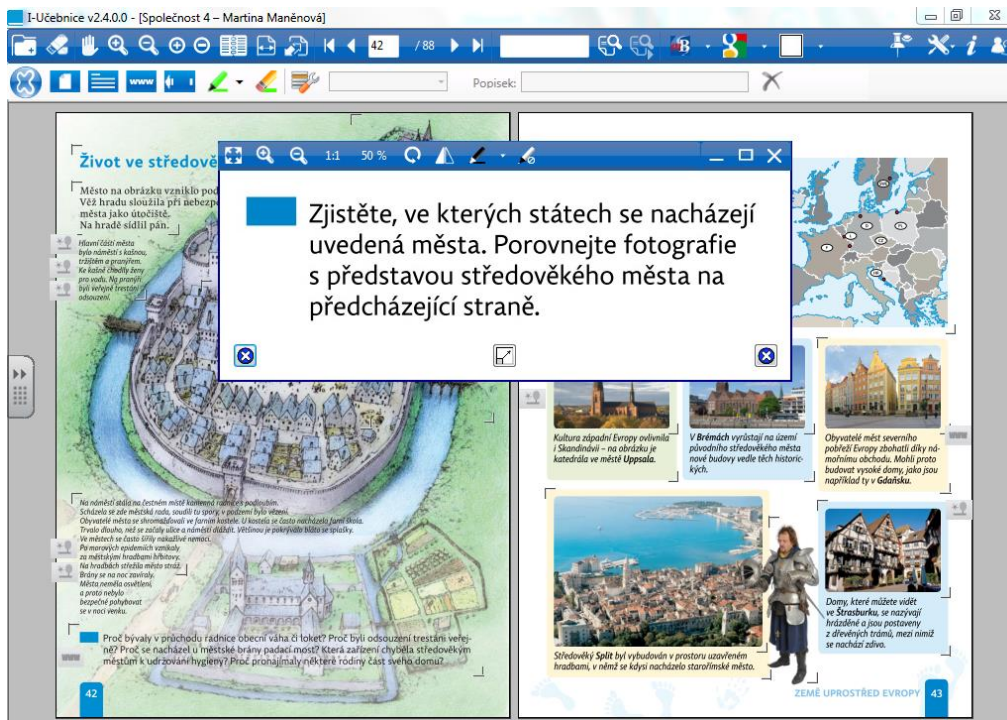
I-Učebnice v2.4.0.0 - [Společnost 4 – Martina Maněnová]

42 /88

Popisek:

Život ve středov

Město na obrázku vzniklo pod Věž hradu sloužila při nebezpe města jako útočiště. Na hradě sídlil pán.

Hlavní částí města bylo náměstí s kašnou, trštěm a pranýřem. Ke kašně chodily ženy pro vodu. Na pranýř byli veřejně trestání odsouzení.

1:1 50 %

Zjistěte, ve kterých státech se nacházejí uvedená města. Porovnejte fotografie s představou středověkého města na předcházející straně.

Na náměstí stála na čestném místě kamenná radnice s podloubím. Scházela se zde městská rada, soudili tu spory, v podzemí bylo vězení. Obyvatelé města se shromažďovali ve farním kostele. U kostela se často nacházela farní škola. Trvalo dlouho, než se začaly ulice a náměstí dláždit. Většinou se pokrývaly bláto se splašky. Ve městech se často šířily nakažlivé nemoci. Po morových epidemiích vznikaly za městskými hradbami hřbitovy. Na hradbách střežila město stráž. Brány se na noc zavíraly. Města neměla osvětlení, a proto nebylo bezpečné pohybovat se v noci venku.

Proč bývaly v průchodu radnice obecní váha či loket? Proč byli odsouzení trestáni veřejně? Proč se nacházel u městské brány padací most? Která zařízení chyběla středověkým městům k udržování hygieny? Proč pronajímaly některé rodiny část svého domu?

42

Kultura západní Evropy ovlivnila i Skandinávii – na obrázku je katedrála ve městě Uppsala.

V Brémách vyrůstají na území původního středověkého města nové budovy vedle těch historických.

Obyvatelé měst severního pobřeží Evropy zbohatli díky námořnímu obchodu. Mohli proto budovat vysoké domy, jako jsou například ty v Gdaňsku.

Středověký Split byl vybudován v prostoru uzavřeném hradbami, v němž se kdysi nacházelo starořímské město.

Domy, které můžete vidět ve Štrasburku, se nazývají hrázděné a jsou postaveny z dřevěných trámů, mezi nimiž se nachází zdivo.

ZEMĚ UPROSTŘED EVROPY 43